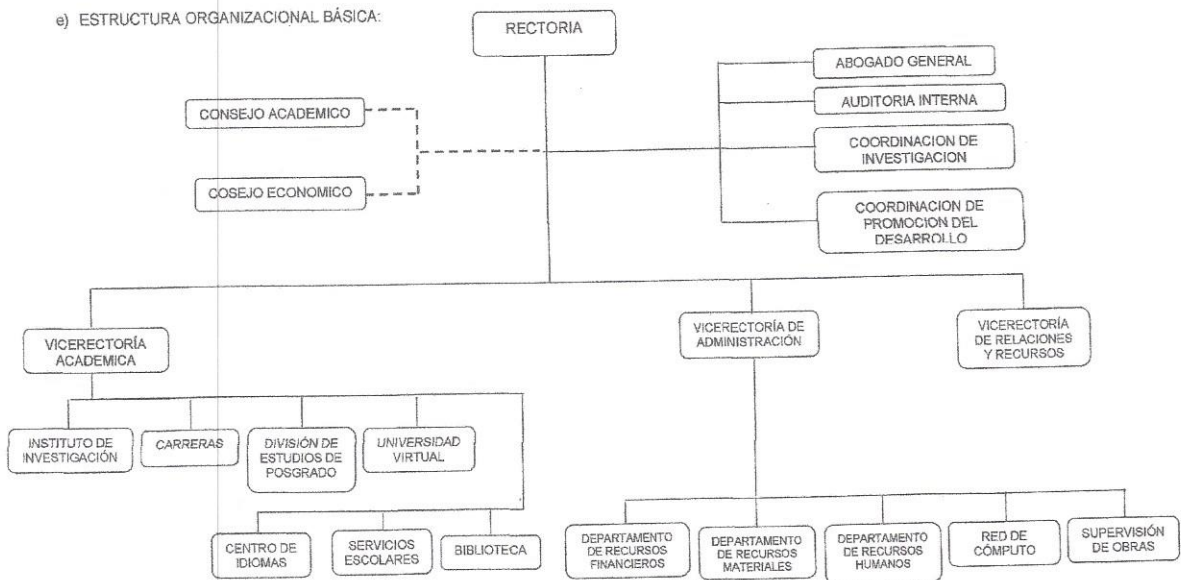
e) ESTRUCTURA ORGANIZACIONAL BÁSICA:

RECTORIA

CONSEJO ACADEMICO

COSEJO ECONOMICO

ABOGADO GENERAL

AUDITORIA INTERNA

COORDINACION DE INVESTIGACION

COORDINACION DE PROMOCION DEL DESARROLLO

VICERECTORÍA ACADEMICA

VICERECTORÍA DE ADMINISTRACIÓN

VICERECTORÍA DE RELACIONES Y RECURSOS

INSTITUTO DE INVESTIGACIÓN

CARRERAS

DIVISIÓN DE ESTUDIOS DE POSGRADO

UNIVERSIDAD VIRTUAL

CENTRO DE IDIOMAS

SERVICIOS ESCOLARES

BIBLIOTECA

DEPARTAMENTO DE RECURSOS FINANCIEROS

DEPARTAMENTO DE RECURSOS MATERIALES

DEPARTAMENTO DE RECURSOS HUMANOS

RED DE CÓMPUTO

SUPERVISIÓN DE OBRAS